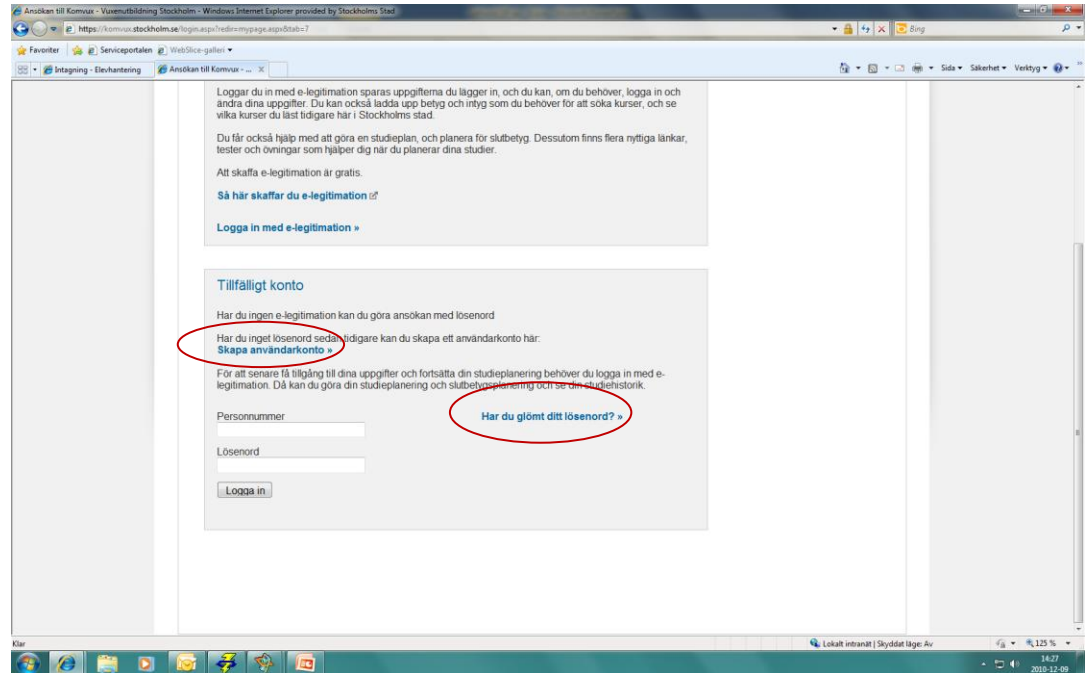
Ansökan till Komvux - Vuxenutbildning Stockholm - Windows Internet Explorer provided by Stockholms Stad

https://komvux.stockholm.se/login.aspx?redir=mypage.aspx&tab=7

Bing

Favoriter | Serviceportalen | WebSlice-galleri ▾

Intagning - Elevhantering | Ansökan till Komvux - ... ✕

Sida ▾ Säkerhet ▾ Verktyg ▾

Loggar du in med e-legitimation sparas uppgifterna du lägger in, och du kan, om du behöver, logga in och ändra dina uppgifter. Du kan också ladda upp betyg och intyg som du behöver för att söka kurser, och se vilka kurser du läst tidigare här i Stockholms stad.

Du får också hjälp med att göra en studieplan, och planera för slutbetyg. Dessutom finns flera nyttiga länkar, tester och övningar som hjälper dig när du planerar dina studier.

Att skaffa e-legitimation är gratis.

Så här skaffar du e-legitimation

Logga in med e-legitimation »

Tillfälligt konto

Har du ingen e-legitimation kan du göra ansökan med lösenord

Har du inget lösenord sedan tidigare kan du skapa ett användarkonto här:
Skapa användarkonto »

För att senare få tillgång till dina uppgifter och fortsätta din studieplanering behöver du logga in med e-legitimation. Då kan du göra din studieplanering och slutbetygsplanering och se din studiehistorik.

Personnummer

Har du glömt ditt lösenord? »

Lösenord

Logga in

Klar

Lokalt intranät | Skyddat läge: Av

125 %

14:27
2010-12-09